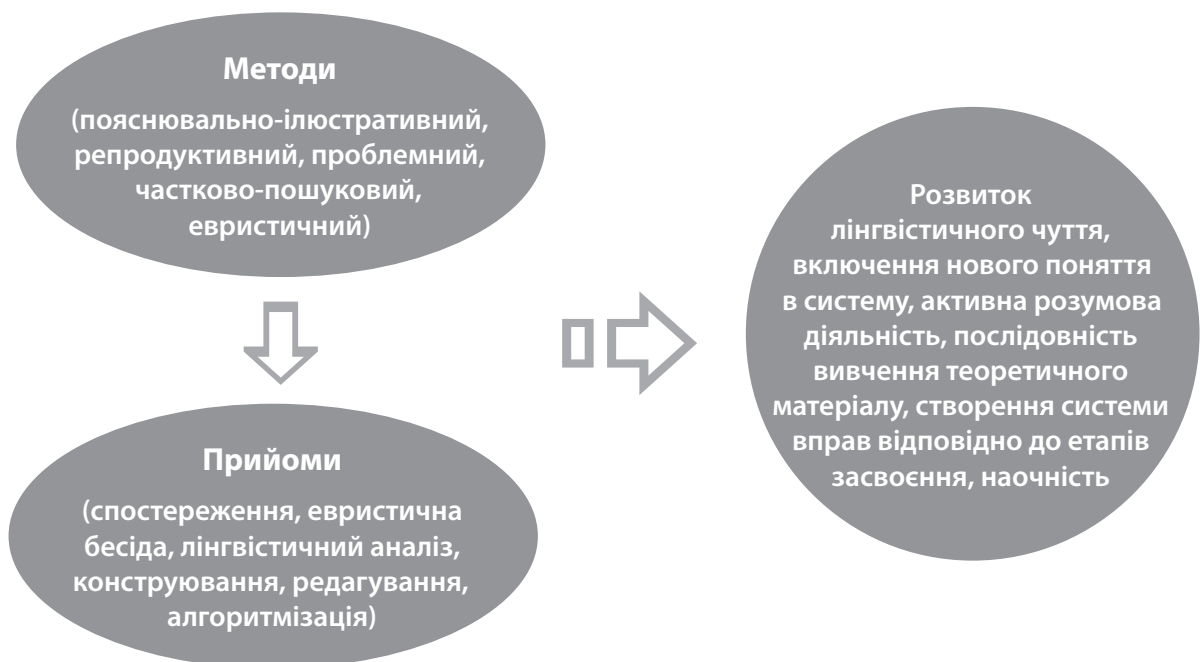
Методи

(пояснювально-ілюстративний, репродуктивний, проблемний, частково-пошуковий, евристичний)

Прийоми

(спостереження, евристична бесіда, лінгвістичний аналіз, конструювання, редагування, алгоритмізація)

Розвиток лінгвістичного чуття, включення нового поняття в систему, активна розумова діяльність, послідовність вивчення теоретичного матеріалу, створення системи вправ відповідно до етапів засвоєння, наочність